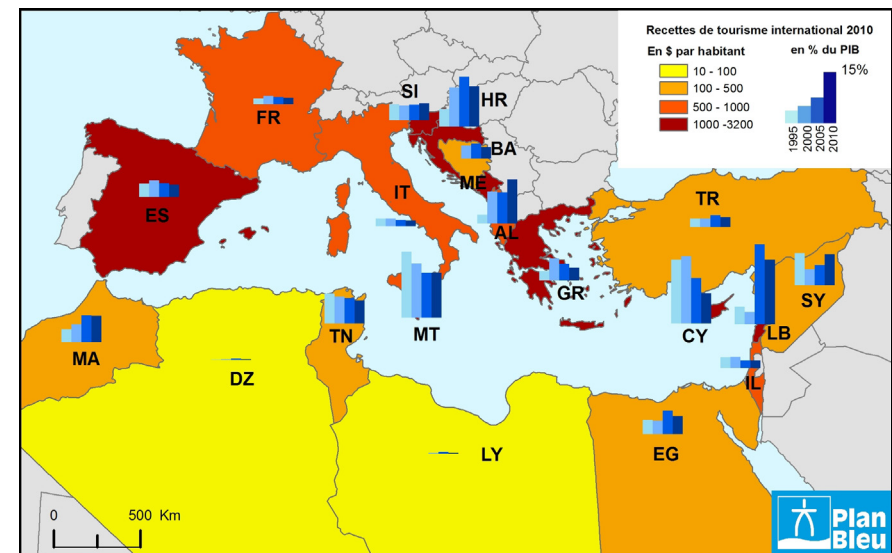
Recettes de tourisme international 2010

En $ par habitant

10 - 100
100 - 500
500 - 1000
1000 -3200

en % du PIB

15%

1995
2000
2005
2010

FR
SI
HR
BA
ME
AL
IT
ES
TR
GR
SY
CY
LB
IL
MT
TN
MA
DZ
LY
EG

0
500 Km

Plan Bleu